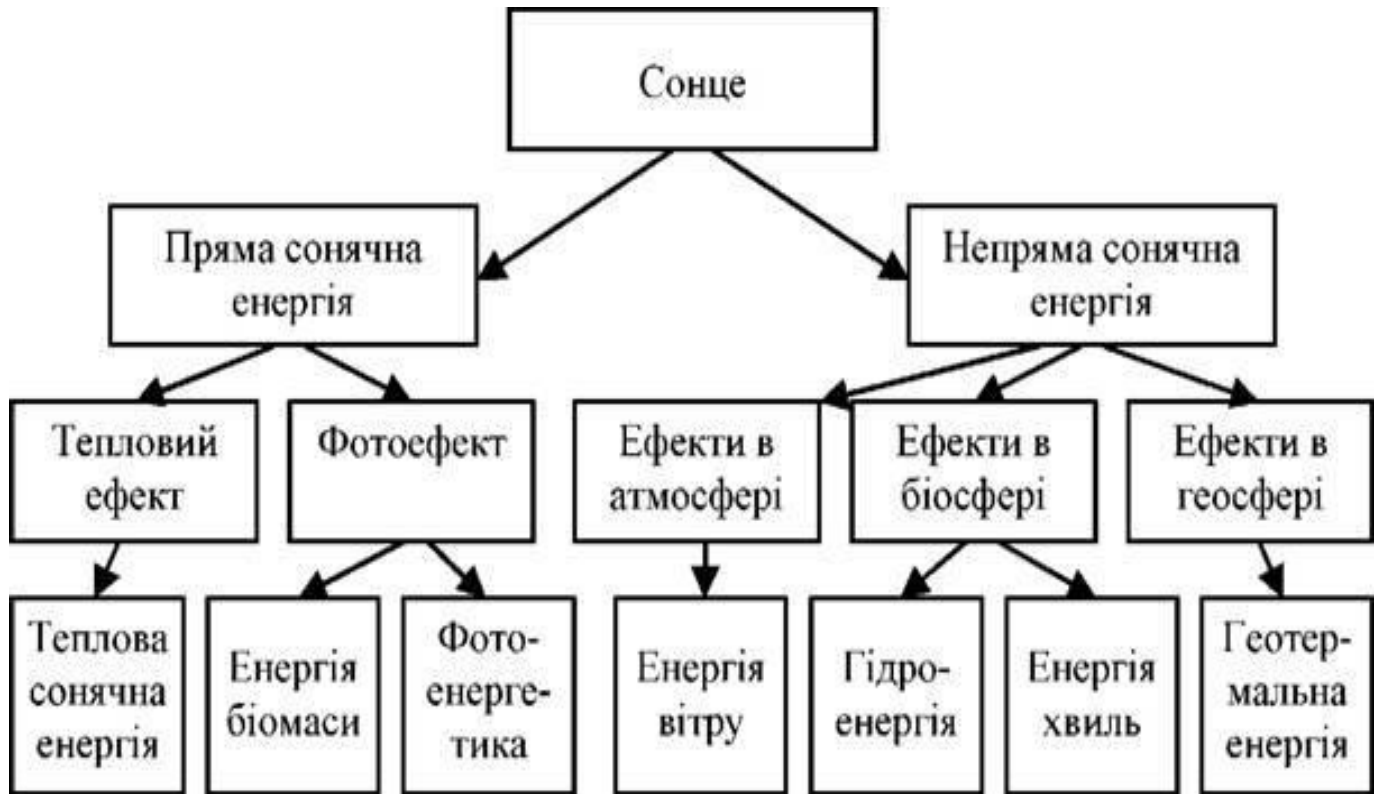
Сонце

Пряма сонячна енергія

Непряма сонячна енергія

Тепловий ефект

Фотоефект

Ефекти в атмосфері

Ефекти в біосфері

Ефекти в геосфері

Теплова сонячна енергія

Енергія біомаси

Фотоенергетика

Енергія вітру

Гідроенергія

Енергія хвиль

Геотермальна енергія